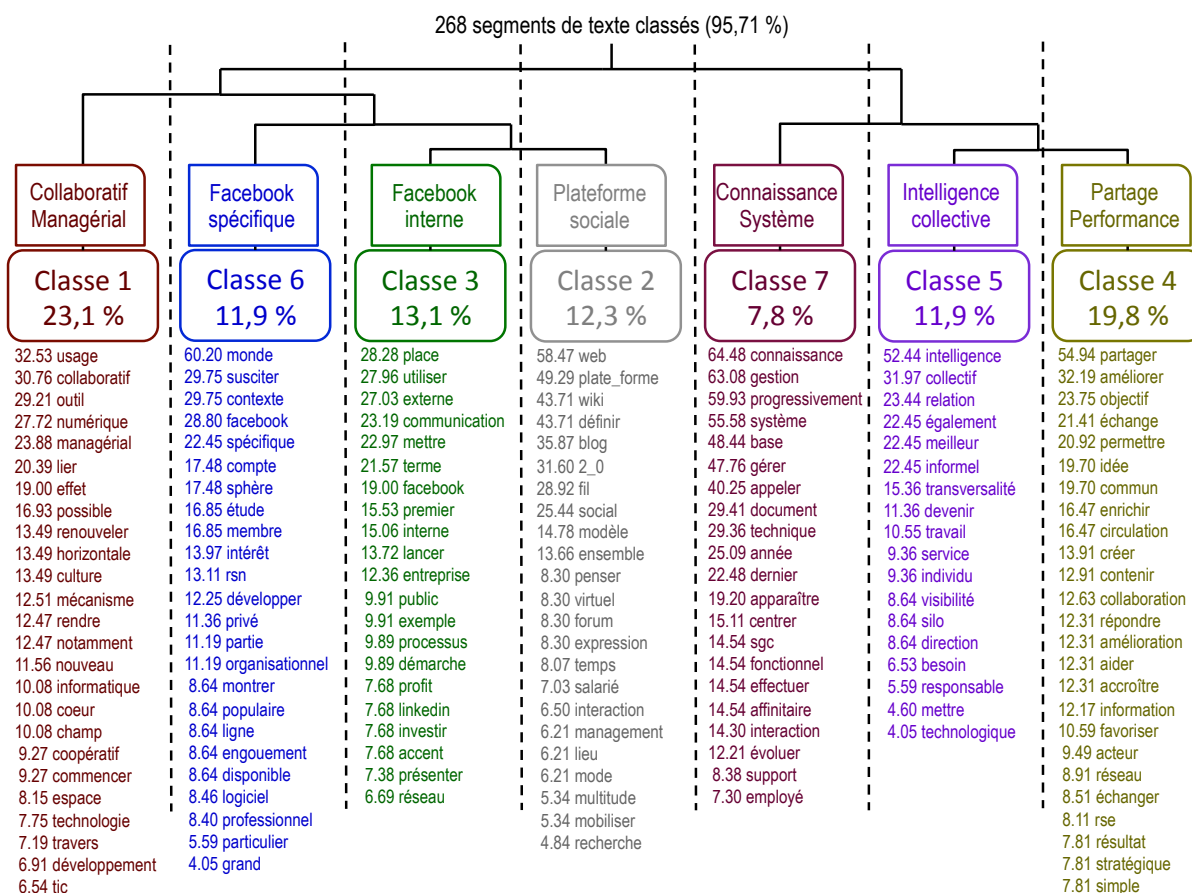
268 segments de texte classés (95,71 %)

Collaboratif Managérial

Classe 1
23,1 %

32.53 usage
30.76 collaboratif
29.21 outil
27.72 numérique
23.88 managérial
20.39 lier
19.00 effet
16.93 possible
13.49 renouveler
13.49 horizontale
13.49 culture
12.51 mécanisme
12.47 rendre
12.47 notamment
11.56 nouveau
10.08 informatique
10.08 coeur
10.08 champ
9.27 coopératif
9.27 commencer
8.15 espace
7.75 technologie
7.19 travers
6.91 développement
6.54 tic

Facebook spécifique

Classe 6
11,9 %

60.20 monde
29.75 susciter
29.75 contexte
28.80 facebook
22.45 spécifique
17.48 compte
17.48 sphère
16.85 étude
16.85 membre
13.97 intérêt
13.11 rsn
12.25 développer
11.36 privé
11.19 partie
11.19 organisationnel
8.64 montrer
8.64 populaire
8.64 ligne
8.64 engouement
8.64 disponible
8.46 logiciel
8.40 professionnel
5.59 particulier
4.05 grand

Facebook interne

Classe 3
13,1 %

28.28 place
27.96 utiliser
27.03 externe
23.19 communication
22.97 mettre
21.57 terme
19.00 facebook
15.53 premier
15.06 interne
13.72 lancer
12.36 entreprise
9.91 public
9.91 exemple
9.89 processus
9.89 démarche
7.68 profit
7.68 linkedin
7.68 investir
7.68 accent
7.38 présenter
6.69 réseau

Plateforme sociale

Classe 2
12,3 %

58.47 web
49.29 plate_forme
43.71 wiki
43.71 définir
35.87 blog
31.60 2_0
28.92 fil
25.44 social
14.78 modèle
13.66 ensemble
8.30 penser
8.30 virtuel
8.30 forum
8.30 expression
8.07 temps
7.03 salarié
6.50 interaction
6.21 management
6.21 lieu
6.21 mode
5.34 multitude
5.34 mobiliser
4.84 recherche

Connaissance Système

Classe 7
7,8 %

64.48 connaissance
63.08 gestion
59.93 progressivement
55.58 système
48.44 base
47.76 gérer
40.25 appeler
29.41 document
29.36 technique
25.09 année
22.48 dernier
19.20 apparaître
15.11 centrer
14.54 sgc
14.54 fonctionnel
14.54 effectuer
14.54 affinitaire
14.30 interaction
12.21 évoluer
8.38 support
7.30 employé

Intelligence collective

Classe 5
11,9 %

52.44 intelligence
31.97 collectif
23.44 relation
22.45 également
22.45 meilleur
22.45 informel
15.36 transversalité
11.36 devenir
10.55 travail
9.36 service
9.36 individu
8.64 visibilité
8.64 silo
8.64 direction
6.53 besoin
5.59 responsable
4.60 mettre
4.05 technologique

Partage Performance

Classe 4
19,8 %

54.94 partager
32.19 améliorer
23.75 objectif
21.41 échange
20.92 permettre
19.70 idée
19.70 commun
16.47 enrichir
16.47 circulation
13.91 créer
12.91 contenir
12.63 collaboration
12.31 répondre
12.31 amélioration
12.31 aider
12.31 accroître
12.17 information
10.59 favoriser
9.49 acteur
8.91 réseau
8.51 échanger
8.11 rse
7.81 résultat
7.81 stratégique
7.81 simple